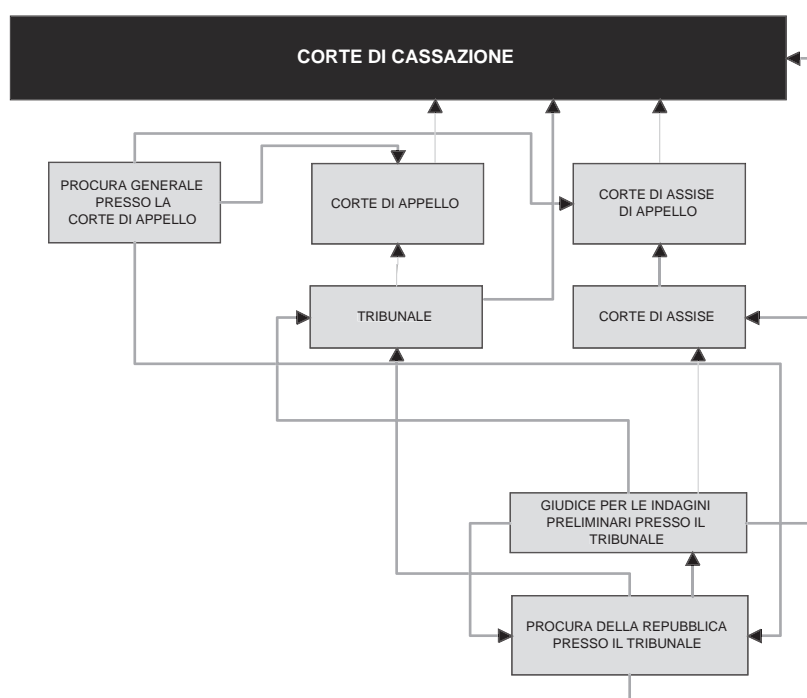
CORTE DI CASSAZIONE

PROCURA GENERALE PRESSO LA CORTE DI APPELLO

CORTE DI APPELLO

CORTE DI ASSISE DI APPELLO

TRIBUNALE

CORTE DI ASSISE

GIUDICE PER LE INDAGINI PRELIMINARI PRESSO IL TRIBUNALE

PROCURA DELLA REPUBBLICA PRESSO IL TRIBUNALE